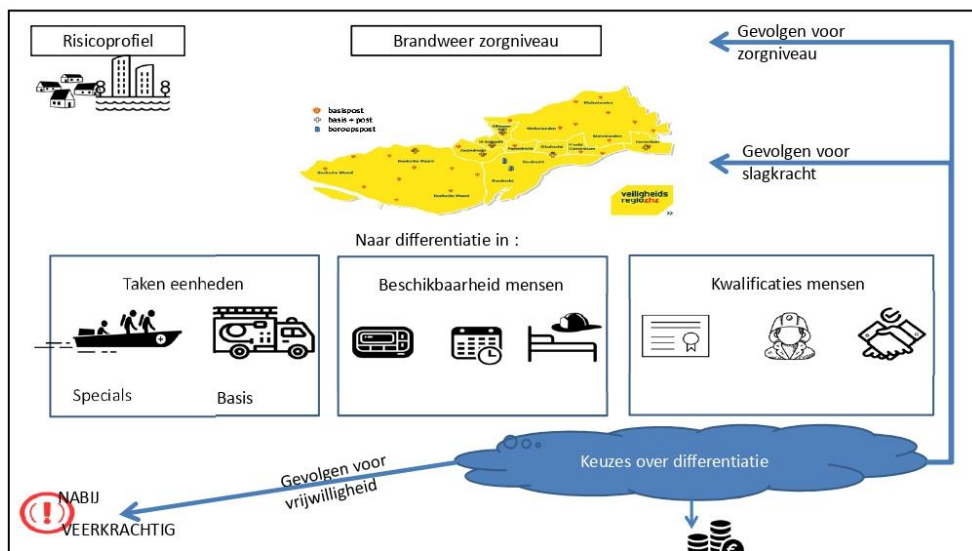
Risicoprofiel

Brandweer zorgniveau

Gevolgen voor zorgniveau

basispost
basis + post
beroepspost

veiligheids regio zhz

Gevolgen voor slagkracht

Naar differentiatie in :

Taken eenheden

Specials

Basis

Beschikbaarheid mensen

Kwalificaties mensen

Gevolgen voor vrijwilligheid

Keuzes over differentiatie

NABIJ
VEERKRACHTIG